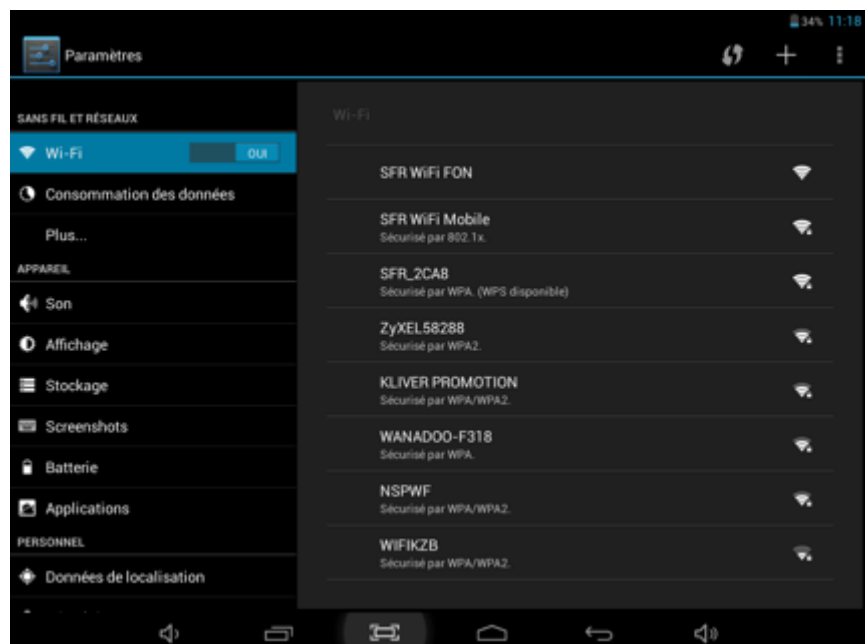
34% 11:18

Paramètres

SANS FIL ET RÉSEAUX

Wi-Fi OUI

Consommation des données

Plus...

APPAREIL

Son

Affichage

Stockage

Screenshots

Batterie

Applications

PERSONNEL

Données de localisation

Wi-Fi

SFR WiFi FON

SFR WiFi Mobile
Sécurisé par 802.1x.

SFR_2CA8
Sécurisé par WPA. (WPS disponible)

ZyXEL58288
Sécurisé par WPA2.

KLIVER PROMOTION
Sécurisé par WPA/WPA2.

WANADOO-F318
Sécurisé par WPA.

NSPWF
Sécurisé par WPA/WPA2.

WIFIKZB
Sécurisé par WPA/WPA2.